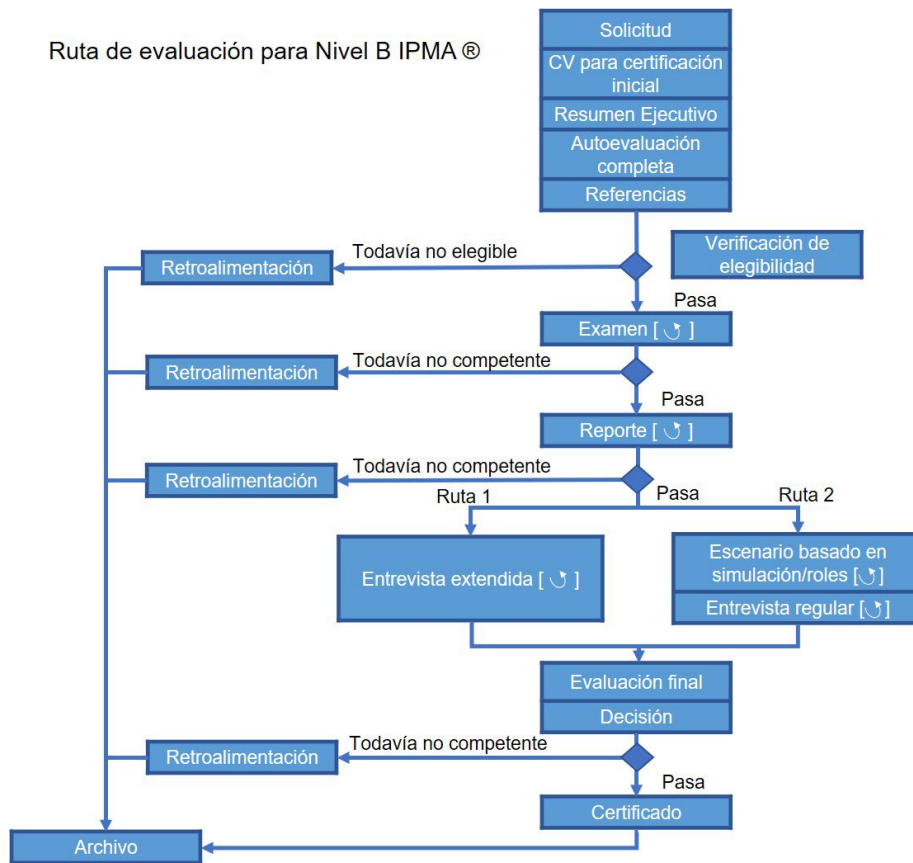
Ruta de evaluación para Nivel B IPMA ®

Solicitud
CV para certificación inicial
Resumen Ejecutivo
Autoevaluación completa
Referencias

Verificación de elegibilidad

Todavía no elegible
Retroalimentación
Pasa

Examen [ ↻ ]
Todavía no competente
Retroalimentación
Pasa

Reporte [ ↻ ]
Todavía no competente
Retroalimentación
Pasa

Ruta 1
Entrevista extendida [ ↻ ]

Ruta 2
Escenario basado en simulación/roles [↻]
Entrevista regular [↻]

Evaluación final
Decisión
Todavía no competente
Retroalimentación
Pasa

Certificado

Archivo